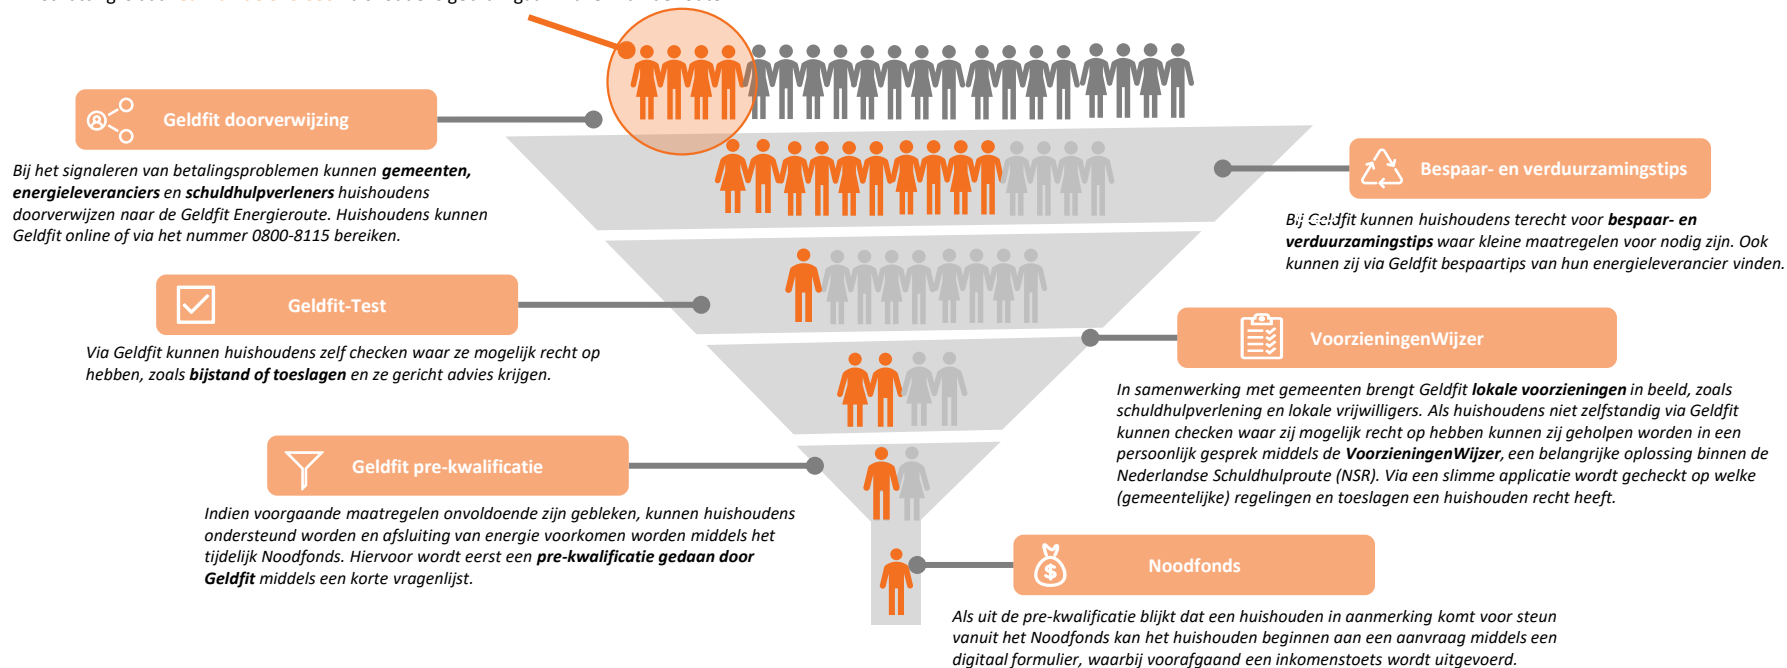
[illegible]

Geldfit doorverwijzing

Bij het signaleren van betalingsproblemen kunnen **gemeenten, energieleveranciers** en **schuldhulpverleners** huishoudens doorverwijzen naar de Geldfit Energieroute. Huishoudens kunnen Geldfit online of via het nummer 0800-8115 bereiken.

Bespaar- en verduurzamingstips

Bij Geldfit kunnen huishoudens terecht voor **bespaar- en verduurzamingstips** waar kleine maatregelen voor nodig zijn. Ook kunnen zij via Geldfit bespaartips van hun energieleverancier vinden.

Geldfit-Test

Via Geldfit kunnen huishoudens zelf checken waar ze mogelijk recht op hebben, zoals **bijstand of toeslagen** en ze gericht advies krijgen.

VoorzieningenWijzer

In samenwerking met gemeenten brengt Geldfit **lokale voorzieningen** in beeld, zoals schuldhulpverlening en lokale vrijwilligers. Als huishoudens niet zelfstandig via Geldfit kunnen checken waar zij mogelijk recht op hebben kunnen zij geholpen worden in een persoonlijk gesprek middels de **VoorzieningenWijzer**, een belangrijke oplossing binnen de Nederlandse Schuldhulproute (NSR). Via een slimme applicatie wordt gecheckt op welke (gemeentelijke) regelingen en toeslagen een huishouden recht heeft.

Geldfit pre-kwalificatie

Indien voorgaande maatregelen onvoldoende zijn gebleken, kunnen huishoudens ondersteund worden en afsluiting van energie voorkomen worden middels het tijdelijk Noodfonds. Hiervoor wordt eerst een **pre-kwalificatie gedaan door Geldfit** middels een korte vragenlijst.

Noodfonds

Als uit de pre-kwalificatie blijkt dat een huishouden in aanmerking komt voor steun vanuit het Noodfonds kan het huishouden beginnen aan een aanvraag middels een digitaal formulier, waarbij voorafgaand een inkomenstoets wordt uitgevoerd.